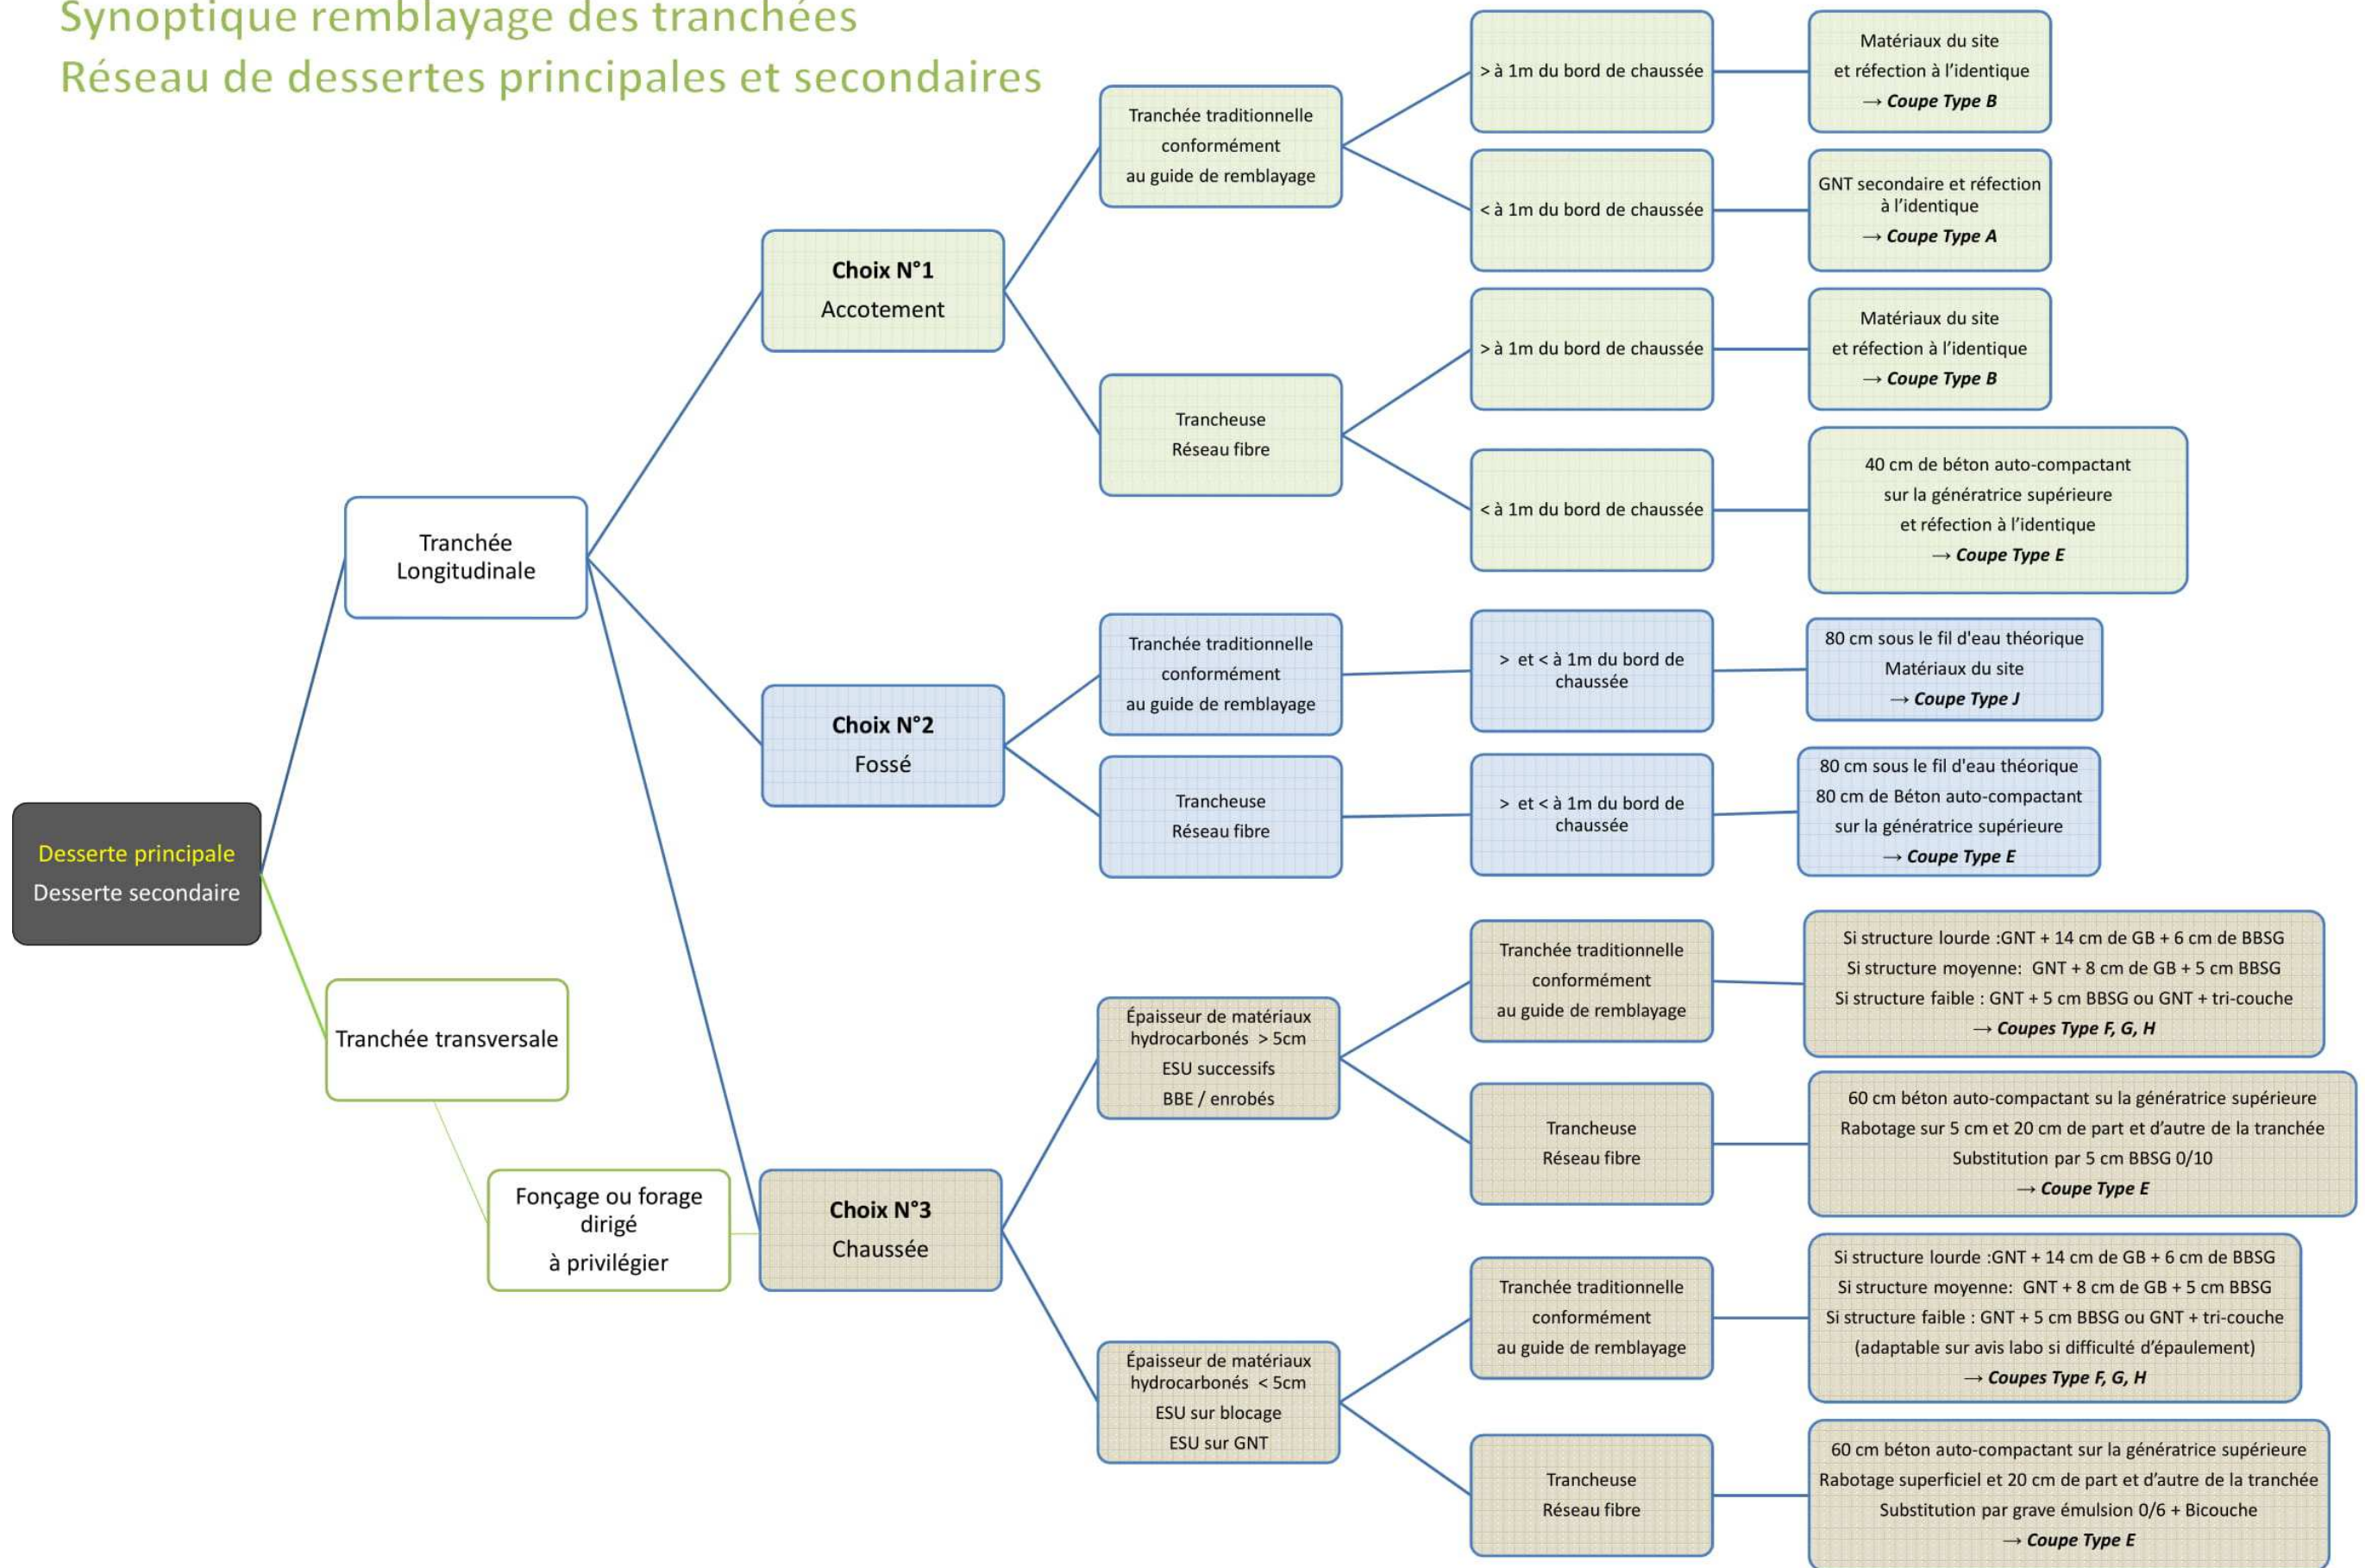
Synoptique remblayage des tranchées
Réseau de dessertes principales et secondaires

Desserte principale
Desserte secondaire

Tranchée Longitudinale

Choix N°1
Accotement

Tranchée traditionnelle conformément au guide de remblayage

> à 1m du bord de chaussée

Matériaux du site et réfection à l'identique
→ Coupe Type B

< à 1m du bord de chaussée

GNT secondaire et réfection à l'identique
→ Coupe Type A

Trancheuse
Réseau fibre

> à 1m du bord de chaussée

Matériaux du site et réfection à l'identique
→ Coupe Type B

< à 1m du bord de chaussée

40 cm de béton auto-compactant sur la génératrice supérieure et réfection à l'identique
→ Coupe Type E

Choix N°2
Fossé

Tranchée traditionnelle conformément au guide de remblayage

> et < à 1m du bord de chaussée

80 cm sous le fil d'eau théorique
Matériaux du site
→ Coupe Type J

Trancheuse
Réseau fibre

> et < à 1m du bord de chaussée

80 cm sous le fil d'eau théorique
80 cm de Béton auto-compactant sur la génératrice supérieure
→ Coupe Type E

Tranchée transversale

Fonçage ou forage dirigé
à privilégier

Choix N°3
Chaussée

Épaisseur de matériaux hydrocarbonés > 5cm
ESU successifs
BBE / enrobés

Tranchée traditionnelle conformément au guide de remblayage

Si structure lourde :GNT + 14 cm de GB + 6 cm de BBSG
Si structure moyenne: GNT + 8 cm de GB + 5 cm BBSG
Si structure faible : GNT + 5 cm BBSG ou GNT + tri-couche
→ Coupes Type F, G, H

Trancheuse
Réseau fibre

60 cm béton auto-compactant su la génératrice supérieure
Rabotage sur 5 cm et 20 cm de part et d'autre de la tranchée
Substitution par 5 cm BBSG 0/10
→ Coupe Type E

Épaisseur de matériaux hydrocarbonés < 5cm
ESU sur blocage
ESU sur GNT

Tranchée traditionnelle conformément au guide de remblayage

Si structure lourde :GNT + 14 cm de GB + 6 cm de BBSG
Si structure moyenne: GNT + 8 cm de GB + 5 cm BBSG
Si structure faible : GNT + 5 cm BBSG ou GNT + tri-couche
(adaptable sur avis labo si difficulté d'épaulement)
→ Coupes Type F, G, H

Trancheuse
Réseau fibre

60 cm béton auto-compactant sur la génératrice supérieure
Rabotage superficiel et 20 cm de part et d'autre de la tranchée
Substitution par grave émulsion 0/6 + Bicouche
→ Coupe Type E